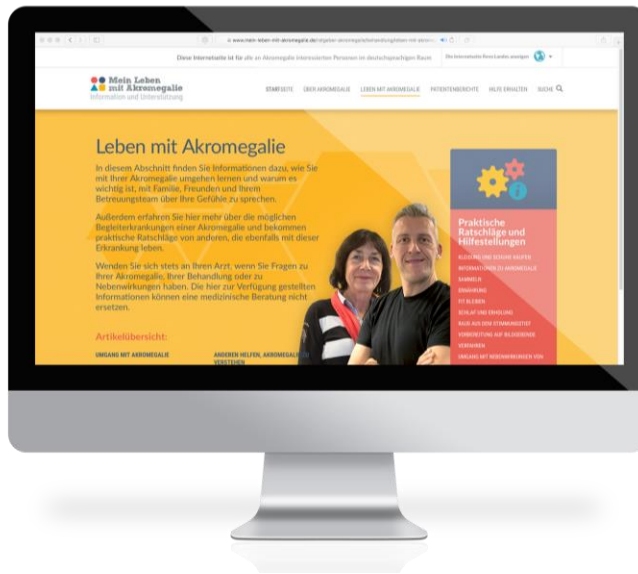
www.mein-leben-mit-akromegalie.de/ratgeber-akromegalie/behandlung/leben-mit-akro

Diese Internetseite ist für alle an Akromegalie interessierten Personen im deutschsprachigen Raum

Die Internetseite Ihres Landes anzeigen

Mein Leben mit Akromegalie
Information und Unterstützung

STARTSEITE ÜBER AKROMEGALIE LEBEN MIT AKROMEGALIE PATIENTENBERICHTE HILFE ERHALTEN SUCHE

Leben mit Akromegalie

In diesem Abschnitt finden Sie Informationen dazu, wie Sie mit Ihrer Akromegalie umgehen lernen und warum es wichtig ist, mit Familie, Freunden und Ihrem Betreuungsteam über Ihre Gefühle zu sprechen.

Außerdem erfahren Sie hier mehr über die möglichen Begleiterkrankungen einer Akromegalie und bekommen praktische Ratschläge von anderen, die ebenfalls mit dieser Erkrankung leben.

Wenden Sie sich stets an Ihren Arzt, wenn Sie Fragen zu Ihrer Akromegalie, Ihrer Behandlung oder zu Nebenwirkungen haben. Die hier zur Verfügung gestellten Informationen können eine medizinische Beratung nicht ersetzen.

Artikelübersicht:

UMGANG MIT AKROMEGALIE

ANDEREN HELFEN, AKROMEGALIE ZU VERSTEHEN

Praktische Ratschläge und Hilfestellungen

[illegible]
INFORMATIONEN ZU AKROMEGALIE SAMMELN
ERNÄHRUNG
FIT BLEIBEN
SCHLAF UND ERHOLUNG
RAUS AUS DEM STIMMUNGSTIEF
VORBEREITUNG AUF BILDGEBENDE VERFAHREN
UMGANG MIT NEBENWIRKUNGEN VON